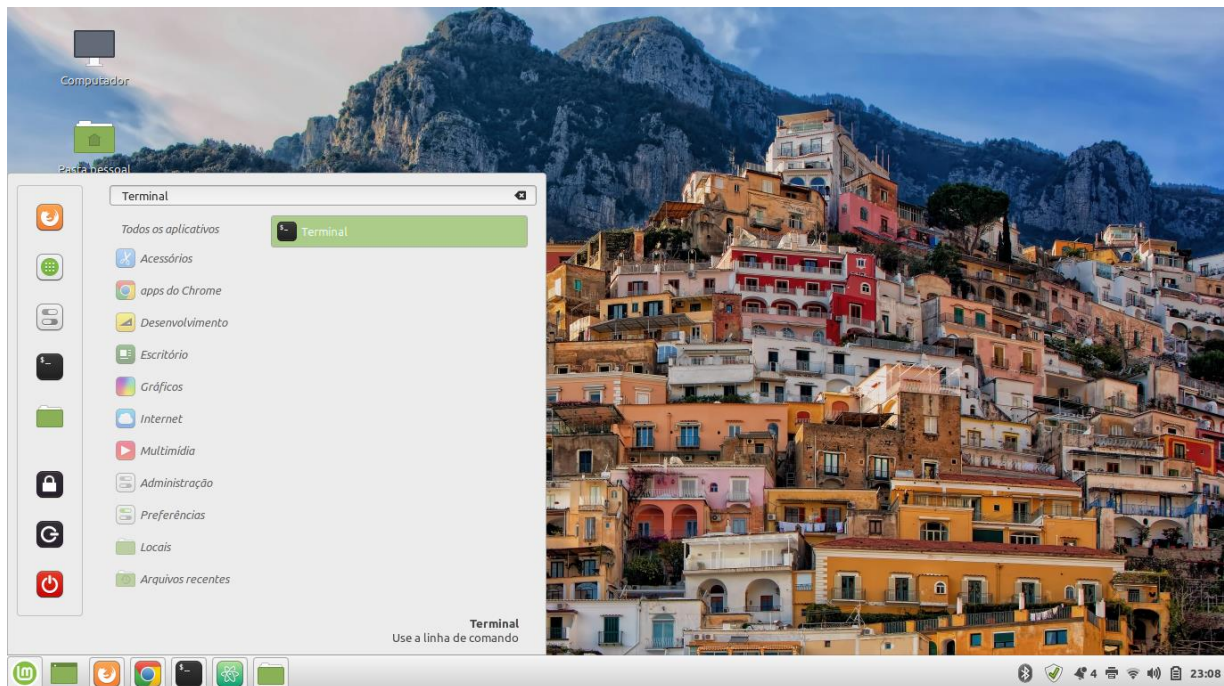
Computador

Pasta pessoal

Terminal

Todos os aplicativos

Terminal

Acessórios

apps do Chrome

Desenvolvimento

Escritório

Gráficos

Internet

Multimídia

Administração

Preferências

Locais

Arquivos recentes

Terminal
Use a linha de comando

4

23:08